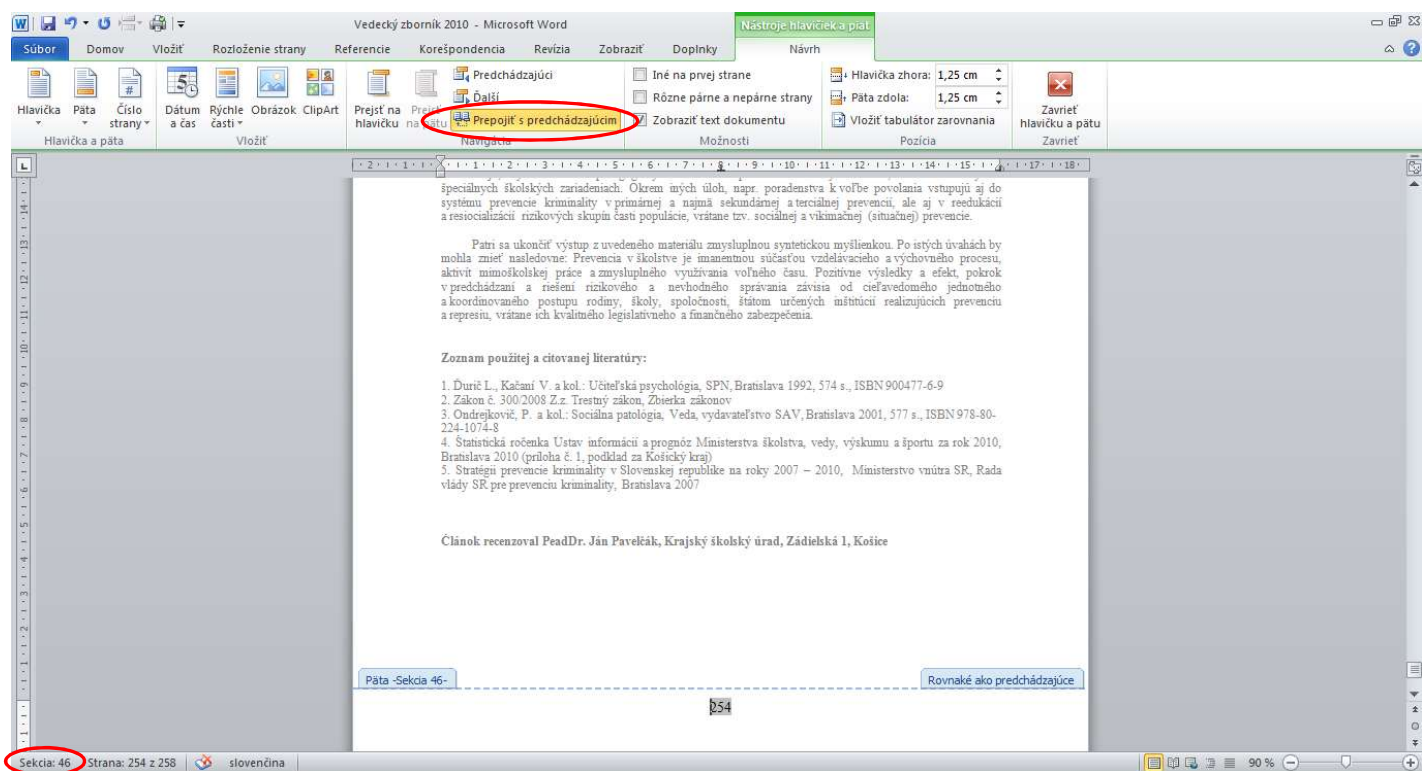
Vedecký zborník 2010 - Microsoft Word

Nástroje hlavičiek a piät

Súbor | Domov | Vložiť | Rozloženie strany | Referencie | Korešpondencia | Revízia | Zobraziť | Doplnky | Návrh

Hlavička | Päta | Číslo strany | Dátum a čas | Rýchle časti | Obrázok | ClipArt | Prejsť na hlavičku | Prejsť na pätu

Predchádzajúci
Ďalší
Prepojiť s predchádzajúcim

Iné na prvej strane
Rôzne párne a nepárne strany
Zobraziť text dokumentu

Hlavička zhora: 1,25 cm
Päta zdola: 1,25 cm
Vložiť tabulátor zarovnania

Zavrieť hlavičku a pätu

Hlavička a päta | Vložiť | Navigácia | Možnosti | Pozícia | Zavrieť

špeciálnych školských zariadeniach. Okrem iných úloh, napr. poradenstva k voľbe povolania vstupujú aj do systému prevencie kriminality v primárnej a najmä sekundárnej a terciálnej prevencii, ale aj v reedukácii a resiocializácii rizikových skupín časti populácie, vrátane tzv. sociálnej a vikimačnej (situačnej) prevencie.

Patrí sa ukončiť výstup z uvedeného materiálu zmysluplnou syntetickou myšlienkou. Po istých úvahách by mohla znieť nasledovne: Prevencia v školstve je imanentnou súčasťou vzdelávacieho a výchovného procesu, aktivít mimoškolskej práce a zmysluplného využívania voľného času. Pozitívne výsledky a efekt, pokrok v predchádzaní a riešení rizikového a nevhodného správania závisia od cieľavedomého jednotného a koordinovaného postupu rodiny, školy, spoločnosti, štátom určených inštitúcií realizujúcich prevenciu a represiu, vrátane ich kvalitného legislatívneho a finančného zabezpečenia.

Zoznam použitej a citovanej literatúry:

1. Ďurič L., Kačaní V. a kol.: Učiteľská psychológia, SPN, Bratislava 1992, 574 s., ISBN 900477-6-9
2. Zákon č. 300/2008 Z.z. Trestný zákon, Zbierka zákonov
3. Ondrejkovič, P. a kol.: Sociálna patológia, Veda, vydavateľstvo SAV, Bratislava 2001, 577 s., ISBN 978-80-224-1074-8
4. Štatistická ročenka Ústav informácií a prognóz Ministerstva školstva, vedy, výskumu a športu za rok 2010, Bratislava 2010 (príloha č. 1, podklad za Košický kraj)
5. Stratégii prevencie kriminality v Slovenskej republike na roky 2007 – 2010, Ministerstvo vnútra SR, Rada vlády SR pre prevenciu kriminality, Bratislava 2007

Článok recenzoval PeadDr. Ján Pavelčák, Krajský školský úrad, Zádielská 1, Košice

Päta -Sekcia 46-
Rovnaké ako predchádzajúce

254

Sekcia: 46 | Strana: 254 z 258 | slovenčina | 90 %